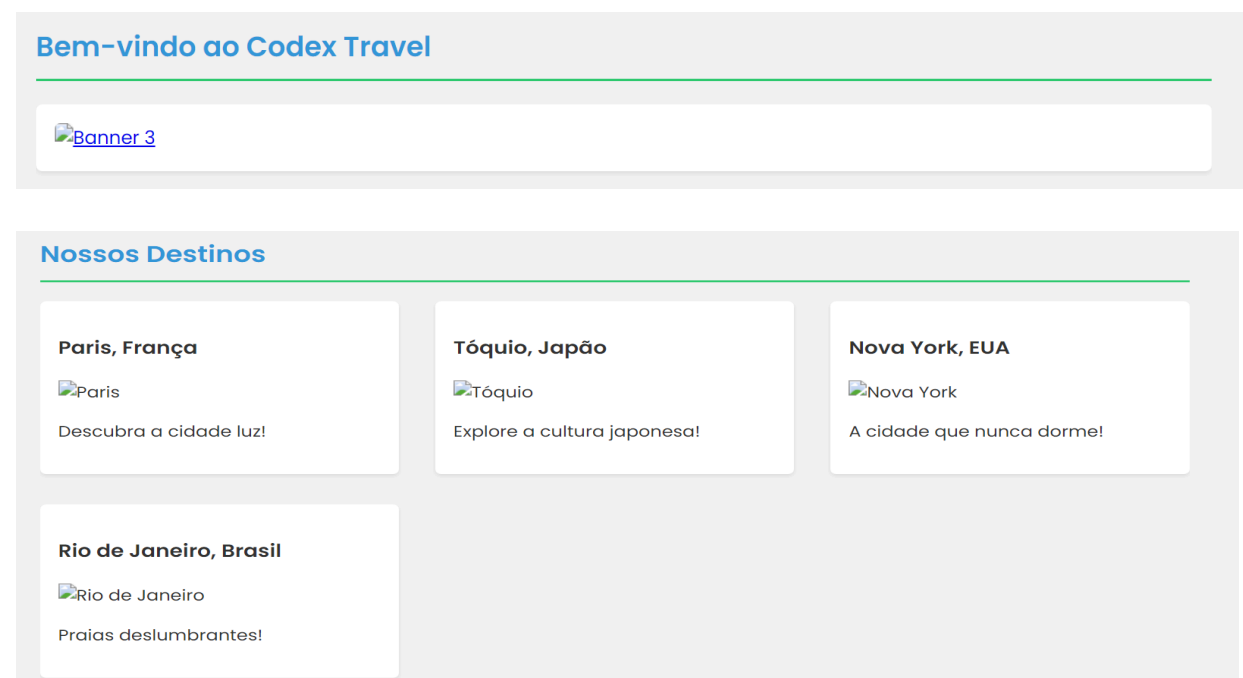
Bem-vindo ao Codex Travel

Banner 3

Nossos Destinos

Paris, França

Paris

Descubra a cidade luz!

Tóquio, Japão

Tóquio

Explore a cultura japonesa!

Nova York, EUA

Nova York

A cidade que nunca dorme!

Rio de Janeiro, Brasil

Rio de Janeiro

Praias deslumbrantes!